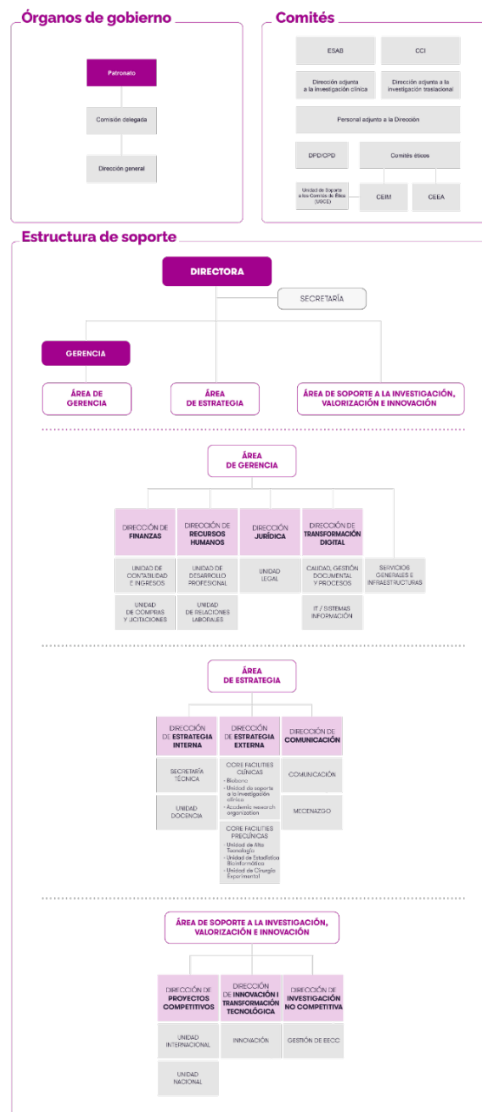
Órganos de gobierno

Patronato

Comisión delegada

Dirección general

Comités

ESAB

CCI

Dirección adjunta a la investigación clínica

Dirección adjunta a la investigación traslacional

Personal adjunto a la Dirección

DPD/DPO

Comités éticos

Unidad de Soporte a los Comités de Ética (USCE)

CEIm

CEEA

Estructura de soporte

DIRECTORA

SECRETARÍA

GERENCIA

ÁREA DE GERENCIA

ÁREA DE ESTRATEGIA

ÁREA DE SOPORTE A LA INVESTIGACIÓN, VALORIZACIÓN E INNOVACIÓN

ÁREA DE GERENCIA

DIRECCIÓN DE FINANZAS

DIRECCIÓN DE RECURSOS HUMANOS

DIRECCIÓN JURÍDICA

DIRECCIÓN DE TRANSFORMACIÓN DIGITAL

UNIDAD DE CONTABILIDAD E INGRESOS

UNIDAD DE DESARROLLO PROFESIONAL

UNIDAD LEGAL

CALIDAD, GESTIÓN DOCUMENTAL Y PROCESOS

SERVICIOS GENERALES E INFRAESTRUCTURAS

UNIDAD DE COMPRAS Y LICITACIONES

UNIDAD DE RELACIONES LABORALES

IT / SISTEMAS INFORMACIÓN

ÁREA DE ESTRATEGIA

DIRECCIÓN DE ESTRATEGIA INTERNA

DIRECCIÓN DE ESTRATEGIA EXTERNA

DIRECCIÓN DE COMUNICACIÓN

SECRETARÍA TÉCNICA

CORE FACILITIES CLÍNICAS
• Biobanco
• Unidad de soporte a la investigación clínica
• Academic research organization

COMUNICACIÓN

UNIDAD DOCENCIA

MECENAZGO

CORE FACILITIES PRECLÍNICAS
• Unidad de Alta Tecnología
• Unidad de Estadística y Bioinformática
• Unidad de Cirugía Experimental

ÁREA DE SOPORTE A LA INVESTIGACIÓN, VALORIZACIÓN E INNOVACIÓN

DIRECCIÓN DE PROYECTOS COMPETITIVOS

DIRECCIÓN DE INNOVACIÓN I TRANSFORMACIÓN TECNOLÓGICA

DIRECCIÓN DE INVESTIGACIÓN NO COMPETITIVA

UNIDAD INTERNACIONAL

INNOVACIÓN

GESTIÓN DE ESCC

UNIDAD NACIONAL